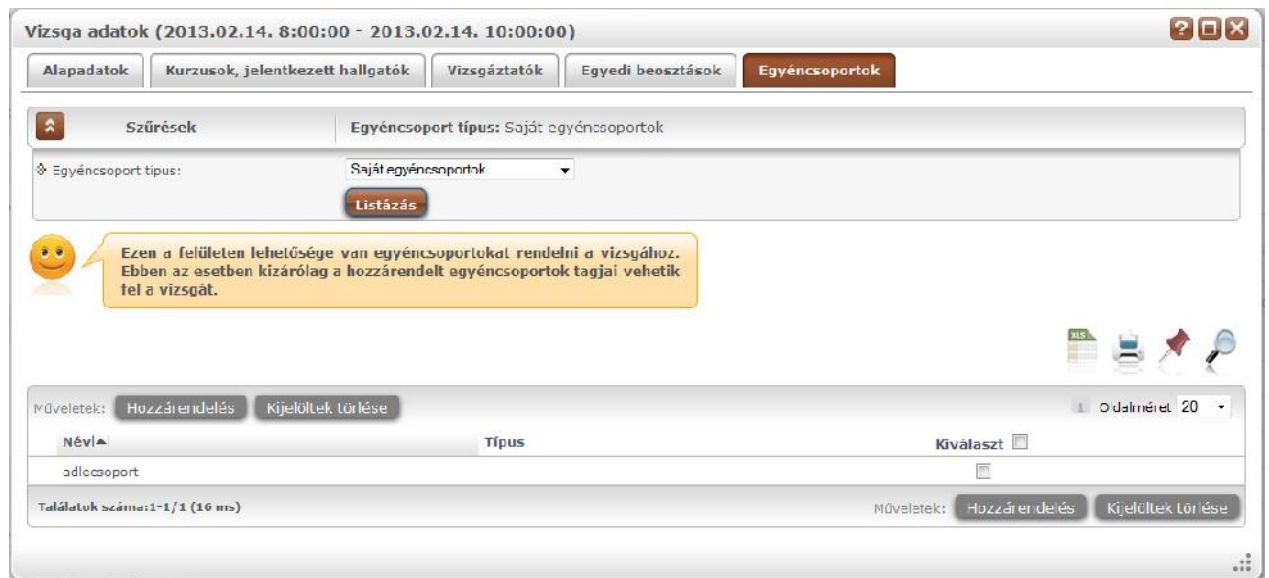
Vizsga adatok (2013.02.14. 8:00:00 - 2013.02.14. 10:00:00)

Alapadatok | Kurzusok, jelentkezett hallgatók | Vizsgáztatók | Egyedi beosztások | Egyéncsoportok

Szűrések

Egyéncsoport típus: Saját egyéncsoportok

Egyéncsoport típus: Saját egyéncsoportok

Listázás

Ezen a felületen lehetősége van egyéncsoportokat rendelni a vizsgához. Ebben az esetben kizárólag a hozzárendelt egyéncsoportok tagjai vehetik fel a vizsgát.

XLS

Műveletek: Hozzárendelés Kijelöltek törlése

1 Oldalméret 20

| Név | Típus | Kiválaszt |
|---|---|---|
| adlecsoport | | |

Találatok száma:1-1/1 (16 ms)

Műveletek: Hozzárendelés Kijelöltek törlése